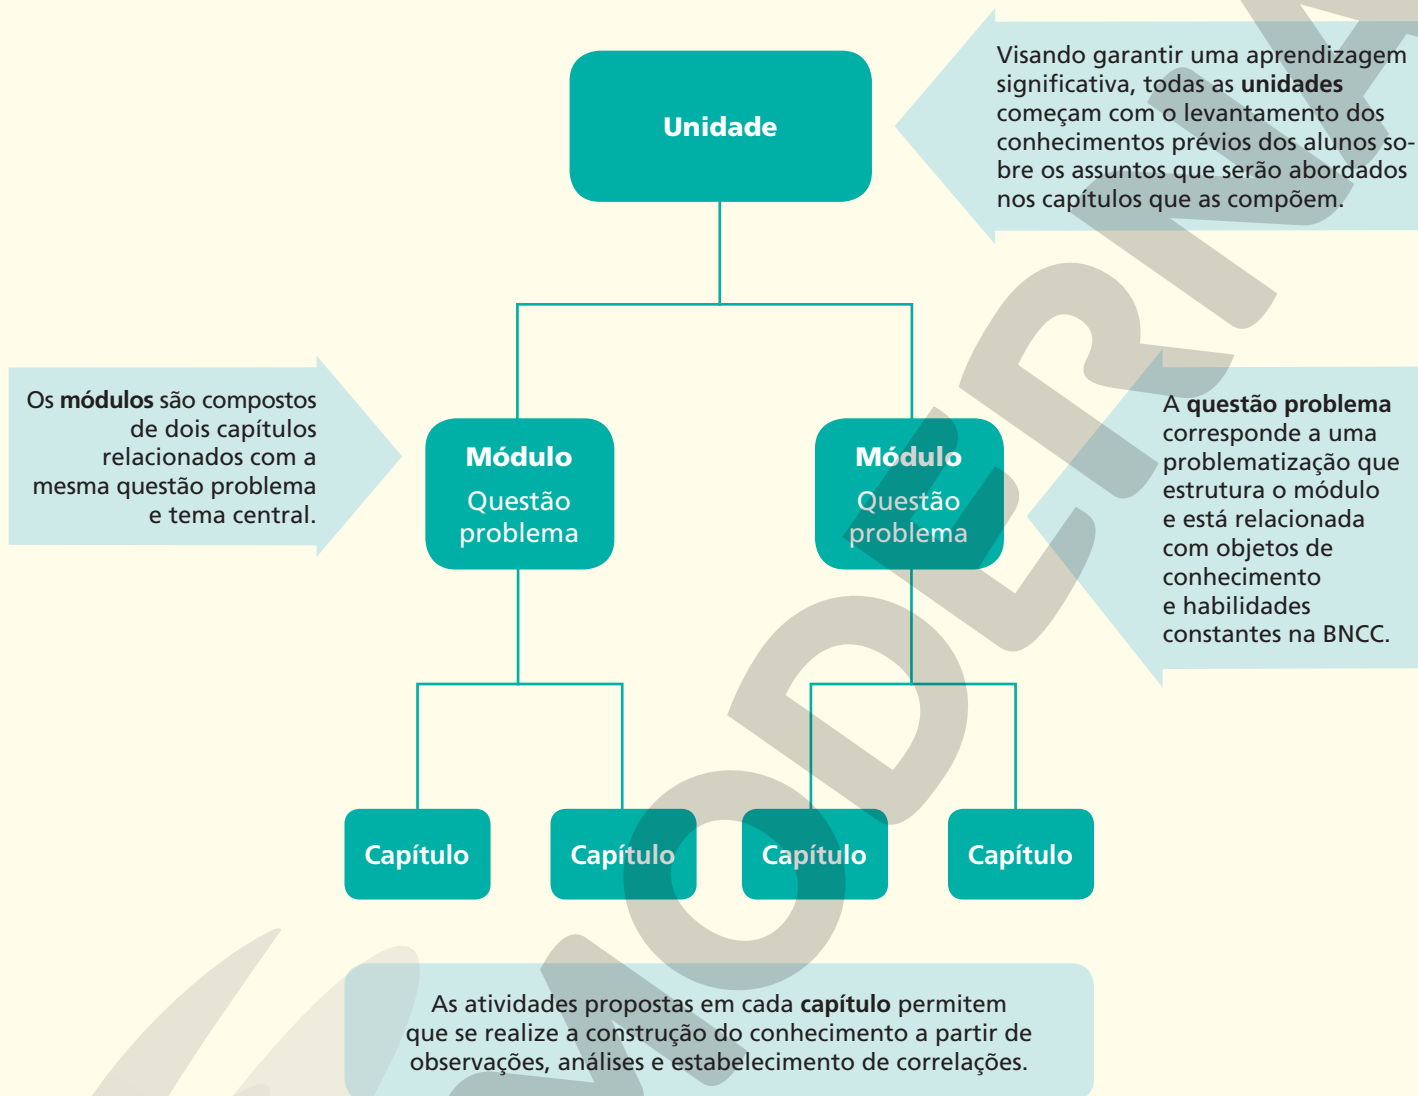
Unidade

Visando garantir uma aprendizagem significativa, todas as **unidades** começam com o levantamento dos conhecimentos prévios dos alunos sobre os assuntos que serão abordados nos capítulos que as compõem.

Os **módulos** são compostos de dois capítulos relacionados com a mesma questão problema e tema central.

Módulo
Questão problema

Módulo
Questão problema

A **questão problema** corresponde a uma problematização que estrutura o módulo e está relacionada com objetos de conhecimento e habilidades constantes na BNCC.

Capítulo

Capítulo

Capítulo

Capítulo

As atividades propostas em cada **capítulo** permitem que se realize a construção do conhecimento a partir de observações, análises e estabelecimento de correlações.

MODERNA